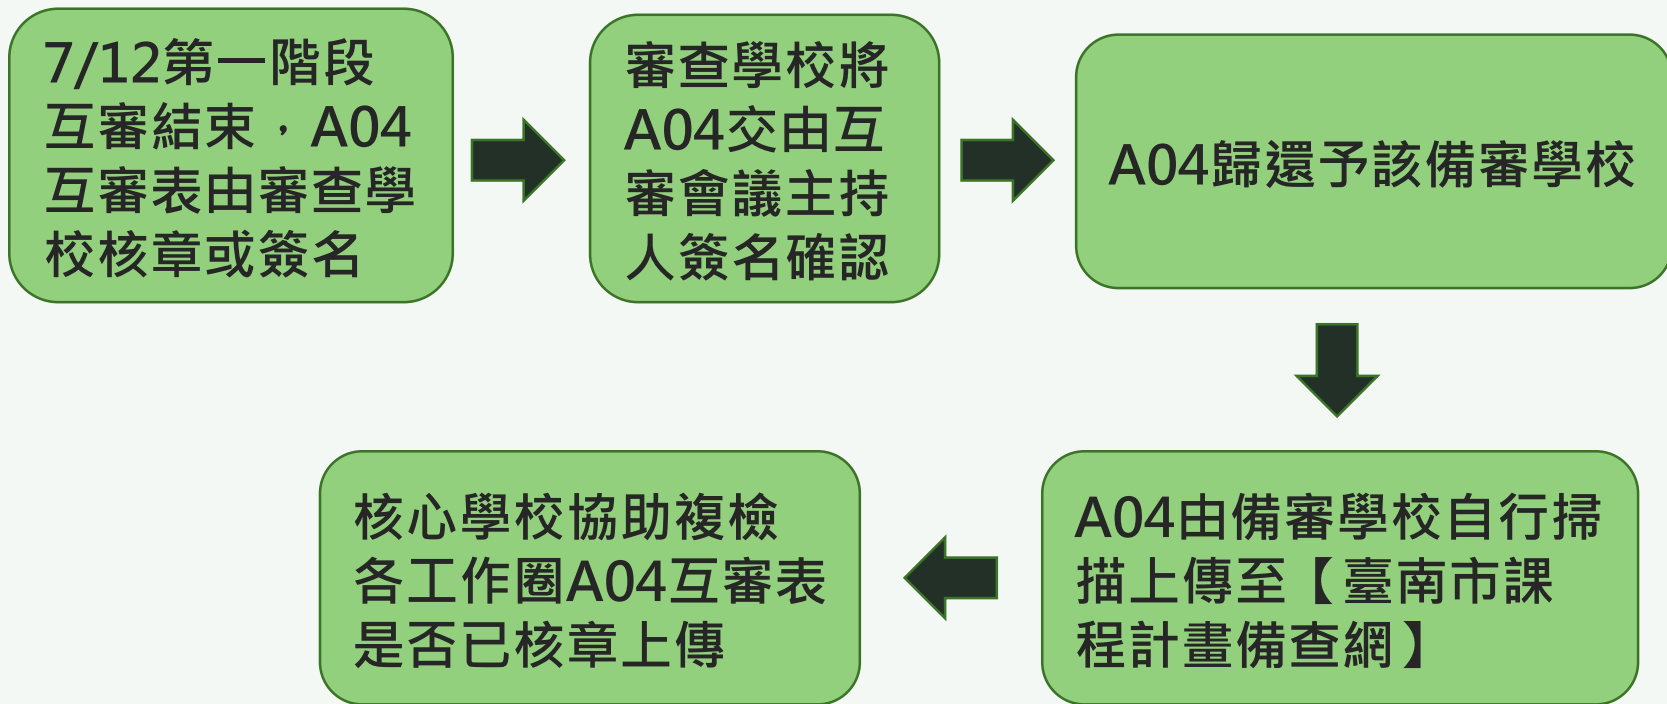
7/12第一階段互審結束，A04互審表由審查學校核章或簽名

審查學校將A04交由互審會議主持人簽名確認

A04歸還予該備審學校

A04由備審學校自行掃描上傳至【臺南市課程計畫備查網】

核心學校協助複檢各工作圈A04互審表是否已核章上傳